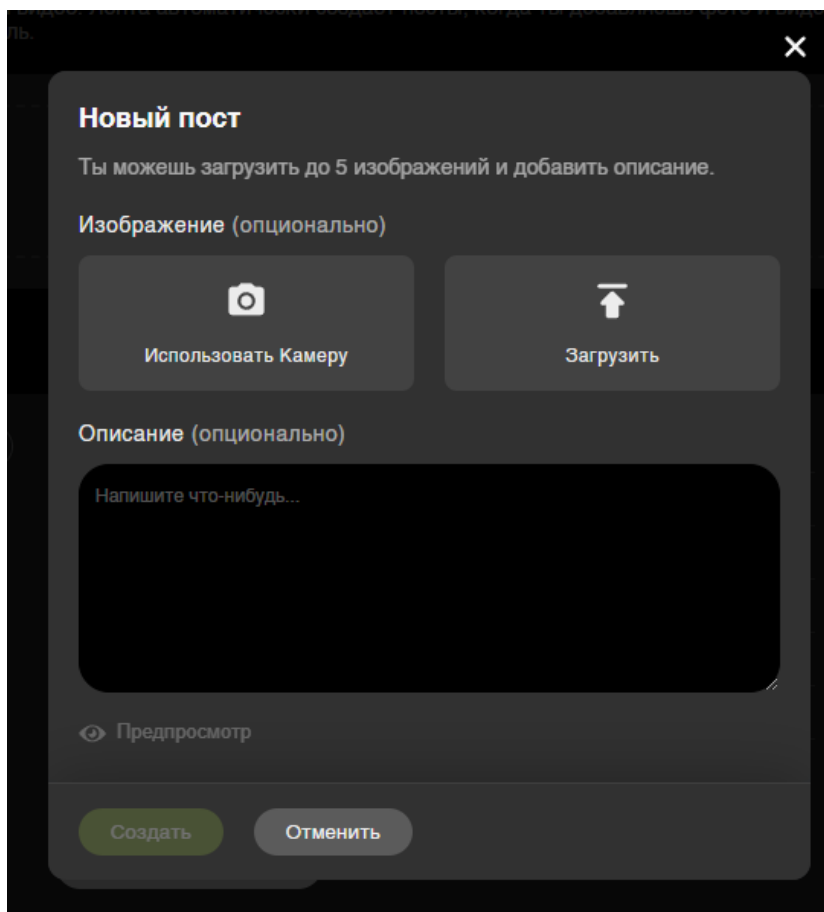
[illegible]

Новый пост

Ты можешь загрузить до 5 изображений и добавить описание.

Изображение (опционально)

Использовать Камеру

Загрузить

Описание (опционально)

Напишите что-нибудь...

Предпросмотр

Создать

Отменить